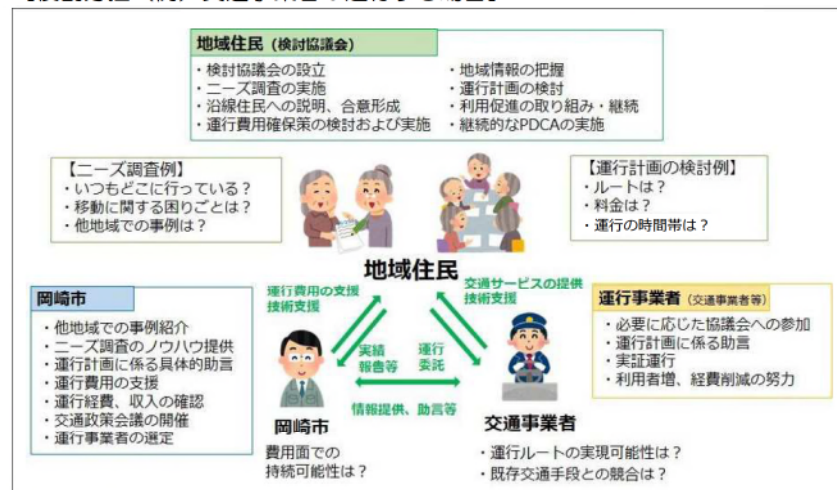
地域住民（検討協議会）

・検討協議会の設立
・ニーズ調査の実施
・沿線住民への説明、合意形成
・運行費用確保策の検討および実施

・地域情報の把握
・運行計画の検討
・利用促進の取り組み・継続
・継続的なPDCAの実施

【ニーズ調査例】
・いつもどこに行っている？
・移動に関する困りごとは？
・他地域での事例は？

【運行計画の検討例】
・ルートは？
・料金は？
・運行の時間帯は？

地域住民

岡崎市
・他地域での事例紹介
・ニーズ調査のノウハウ提供
・運行計画に係る具体的助言
・運行費用の支援
・運行経費、収入の確認
・交通政策会議の開催
・運行事業者の選定

運行費用の支援
技術支援

交通サービスの提供
技術支援

実績
報告等

運行
委託

情報提供、助言等

運行事業者（交通事業者等）
・必要に応じた協議会への参加
・運行計画に係る助言
・実証運行
・利用者増、経費削減の努力

岡崎市
費用面での
持続可能性は？

交通事業者
・運行ルートの実現可能性は？
・既存交通手段との競合は？